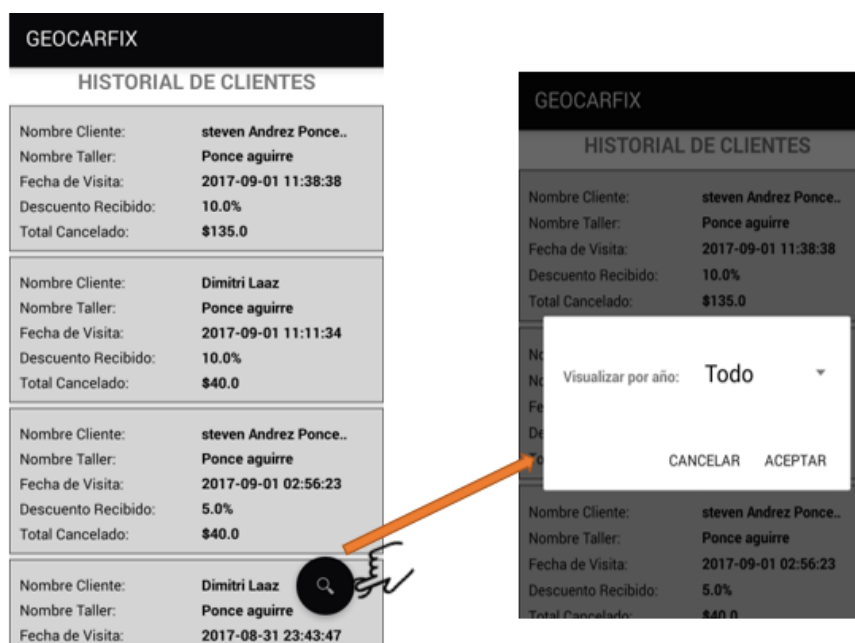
GEOCARFIX

HISTORIAL DE CLIENTES

| | |
|---|---|
| Nombre Cliente: | steven Andrez Ponce.. |
| Nombre Taller: | Ponce aguirre |
| Fecha de Visita: | 2017-09-01 11:38:38 |
| Descuento Recibido: | 10.0% |
| Total Cancelado: | $135.0 |

| | |
|---|---|
| Nombre Cliente: | Dimitri Laaz |
| Nombre Taller: | Ponce aguirre |
| Fecha de Visita: | 2017-09-01 11:11:34 |
| Descuento Recibido: | 10.0% |
| Total Cancelado: | $40.0 |

| | |
|---|---|
| Nombre Cliente: | steven Andrez Ponce.. |
| Nombre Taller: | Ponce aguirre |
| Fecha de Visita: | 2017-09-01 02:56:23 |
| Descuento Recibido: | 5.0% |
| Total Cancelado: | $40.0 |

| | |
|---|---|
| Nombre Cliente: | Dimitri Laaz |
| Nombre Taller: | Ponce aguirre |
| Fecha de Visita: | 2017-08-31 23:43:47 |

GEOCARFIX

HISTORIAL DE CLIENTES

| | |
|---|---|
| Nombre Cliente: | steven Andrez Ponce.. |
| Nombre Taller: | Ponce aguirre |
| Fecha de Visita: | 2017-09-01 11:38:38 |
| Descuento Recibido: | 10.0% |
| Total Cancelado: | $135.0 |

Visualizar por año: Todo

CANCELAR ACEPTAR

| | |
|---|---|
| Nombre Cliente: | steven Andrez Ponce.. |
| Nombre Taller: | Ponce aguirre |
| Fecha de Visita: | 2017-09-01 02:56:23 |
| Descuento Recibido: | 5.0% |
| Total Cancelado: | $40.0 |